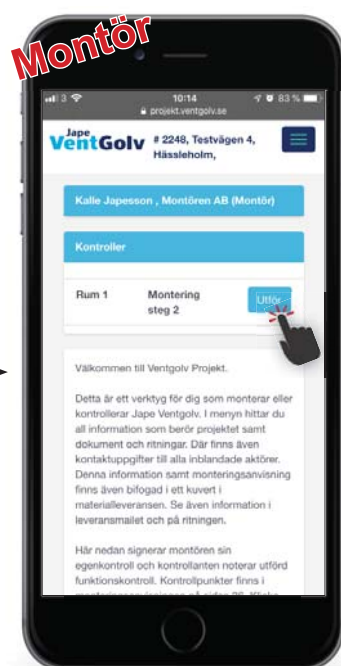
Montör

3 10:14 83 %
projekt.ventgolv.se

Jape VentGolv # 2248, Testvägen 4, Hässleholm,

Kalle Japesson , Montören AB (Montör)

Kontroller

Rum 1 Montering steg 2 Utför

Välkommen till Ventgolv Projekt.

Detta är ett verktyg för dig som monterar eller kontrollerar Jape Ventgolv. I menyn hittar du all information som berör projektet samt dokument och ritningar. Där finns även kontaktuppgifter till alla inblandade aktörer. Denna information samt monteringsanvisning finns även bifogad i ett kuvert i materialleveransen. Se även information i leveransmailet och på ritningen.

Här nedan signerar montören sin egenkontroll och kontrollanten noterar utförd funktionskontroll. Kontrollpunkter finns i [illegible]